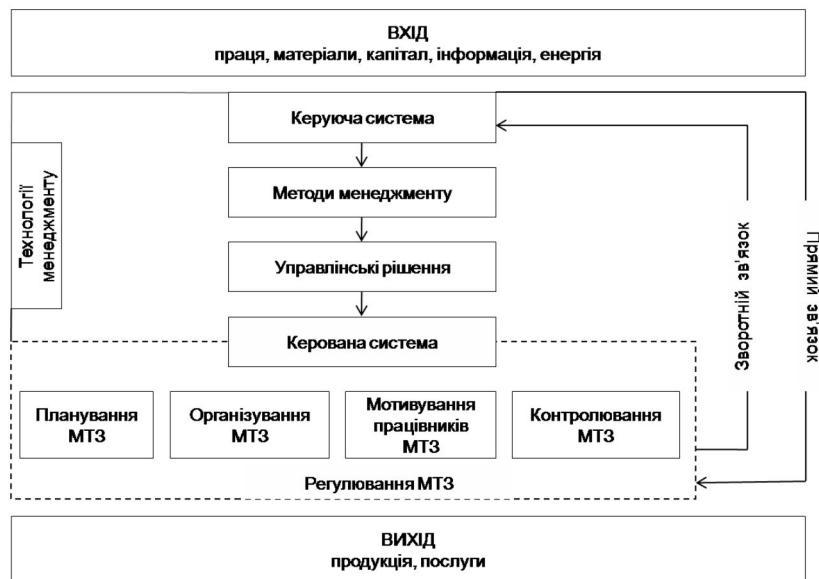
ВХІД
праця, матеріали, капітал, інформація, енергія

Керуюча система

Методи менеджменту

Управлінські рішення

Керована система

Технології менеджменту

Зворотній зв'язок

Прямий зв'язок

Планування МТЗ

Організування МТЗ

Мотивування працівників МТЗ

Контролювання МТЗ

Регулювання МТЗ

ВИХІД
продукція, послуги